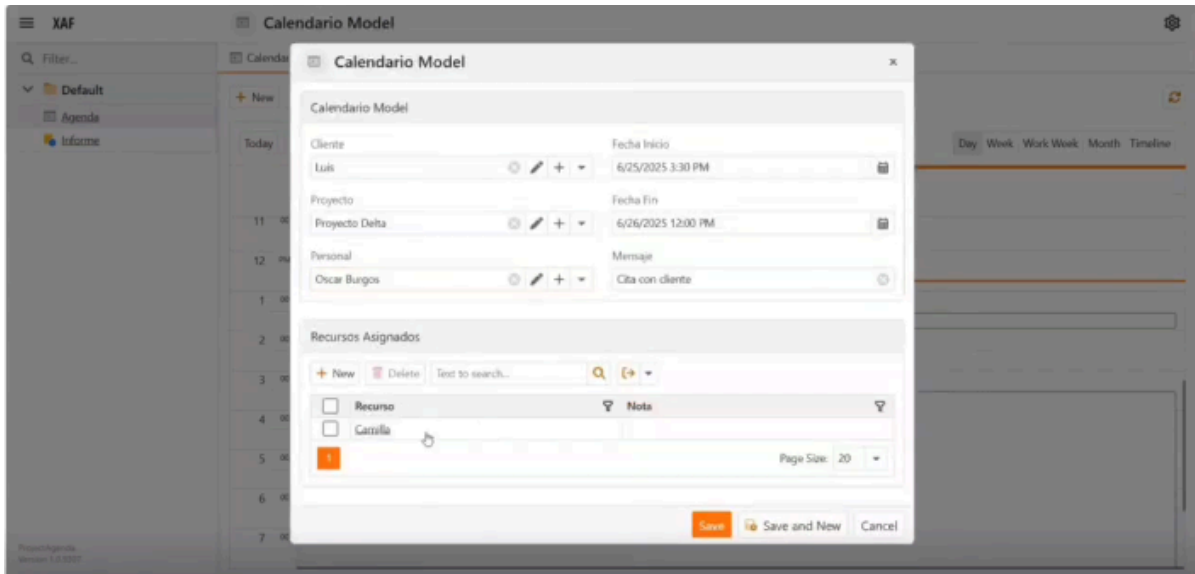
XAF

Calendario Model

Filter...

Default

Agenda

Informe

Calenda

+ New

Today

11

12

1

2

3

4

5

6

7

Day Week Work Week Month Timeline

Calendario Model

Calendario Model

Cliente
Luis

Fecha Inicio
6/25/2025 3:30 PM

Proyecto
Proyecto Delta

Fecha Fin
6/26/2025 12:00 PM

Personal
Oscar Burgos

Mensaje
Cita con cliente

Recursos Asignados

+ New Delete Text to search...

| | Recurso | Nota |
|---|---|---|
| | Carrilla | |

1

Page Size: 20

Save Save and New Cancel

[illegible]